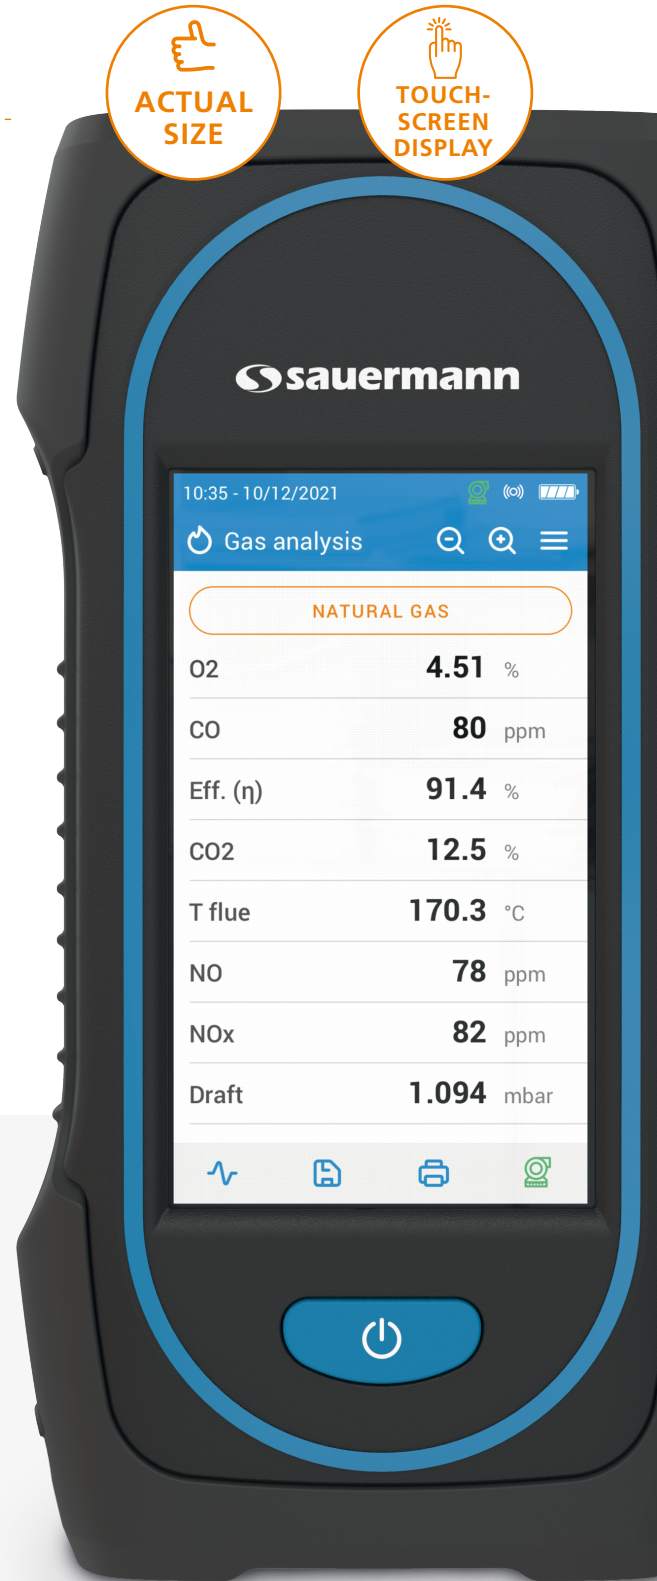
ACTUAL SIZE

TOUCH-SCREEN DISPLAY

sauermann

10:35 - 10/12/2021

Gas analysis

NATURAL GAS

| O2 | 4.51 | % |
|---|---|---|
| CO | 80 | ppm |
| Eff. (η) | 91.4 | % |
| CO2 | 12.5 | % |
| T flue | 170.3 | °C |
| NO | 78 | ppm |
| NOx | 82 | ppm |
| Draft | 1.094 | mbar |